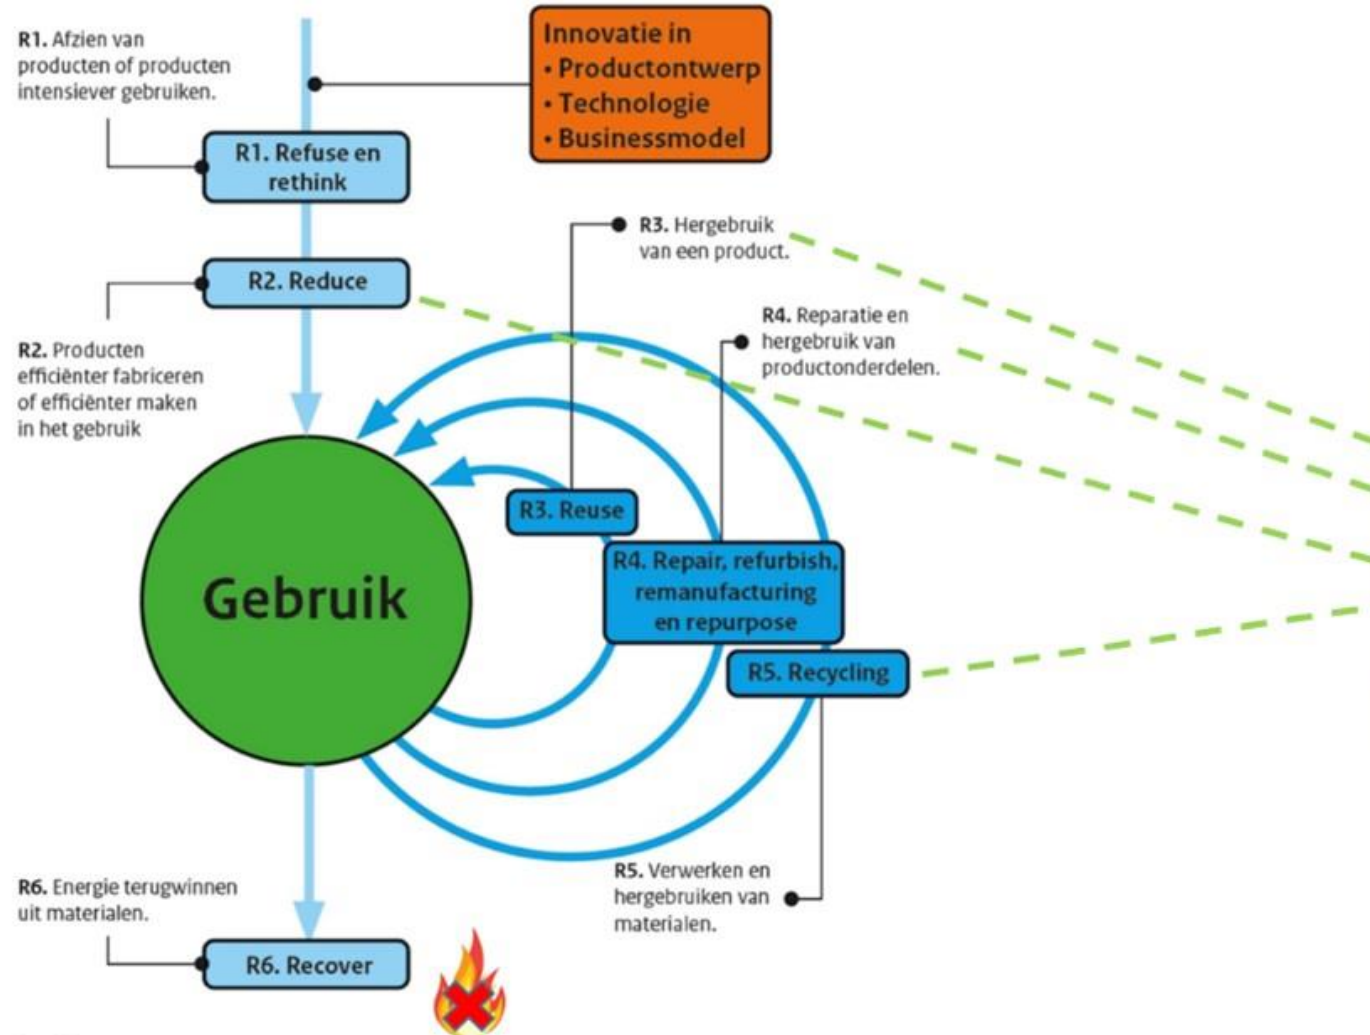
R1. Afzien van producten of producten intensiever gebruiken.

Innovatie in
• Productontwerp
• Technologie
• Businessmodel

R1. Refuse en rethink

R3. Hergebruik van een product.

R2. Reduce

R4. Reparatie en hergebruik van productonderdelen.

R2. Producten efficiënter fabriceren of efficiënter maken in het gebruik

R3. Reuse

Gebruik

R4. Repair, refurbish, remanufacturing en repurpose

R5. Recycling

R5. Verwerken en hergebruiken van materialen.

R6. Energie terugwinnen uit materialen.

R6. Recover